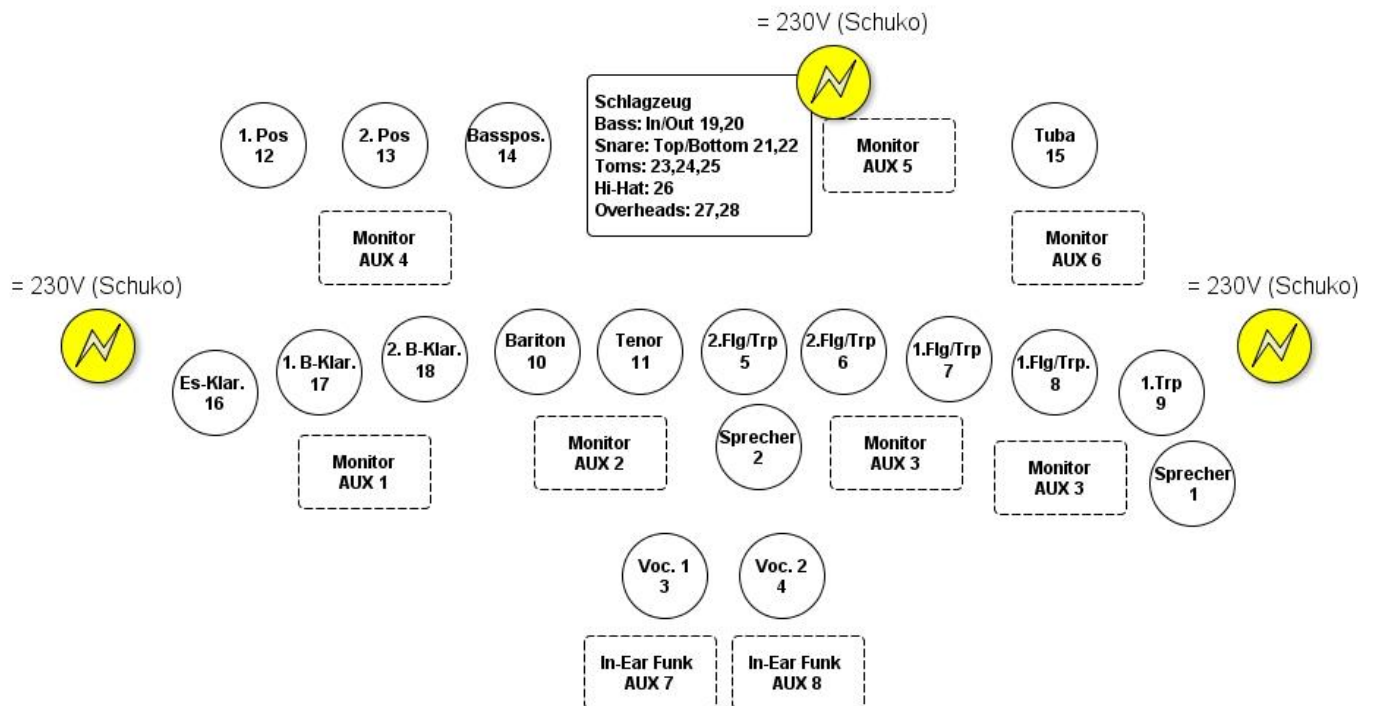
= 230V (Schuko)

Schlagzeug
Bass: In/Out 19,20
Snare: Top/Bottom 21,22
Toms: 23,24,25
Hi-Hat: 26
Overheads: 27,28

1. Pos
12

2. Pos
13

Basspos.
14

Monitor
AUX 5

Tuba
15

Monitor
AUX 4

Monitor
AUX 6

= 230V (Schuko)

= 230V (Schuko)

Es-Klar.
16

1. B-Klar.
17

2. B-Klar.
18

Bariton
10

Tenor
11

2.Flg/Trp
5

2.Flg/Trp
6

1.Flg/Trp
7

1.Flg/Trp.
8

1.Trp
9

Monitor
AUX 1

Monitor
AUX 2

Sprecher
2

Monitor
AUX 3

Monitor
AUX 3

Sprecher
1

Voc. 1
3

Voc. 2
4

In-Ear Funk
AUX 7

In-Ear Funk
AUX 8